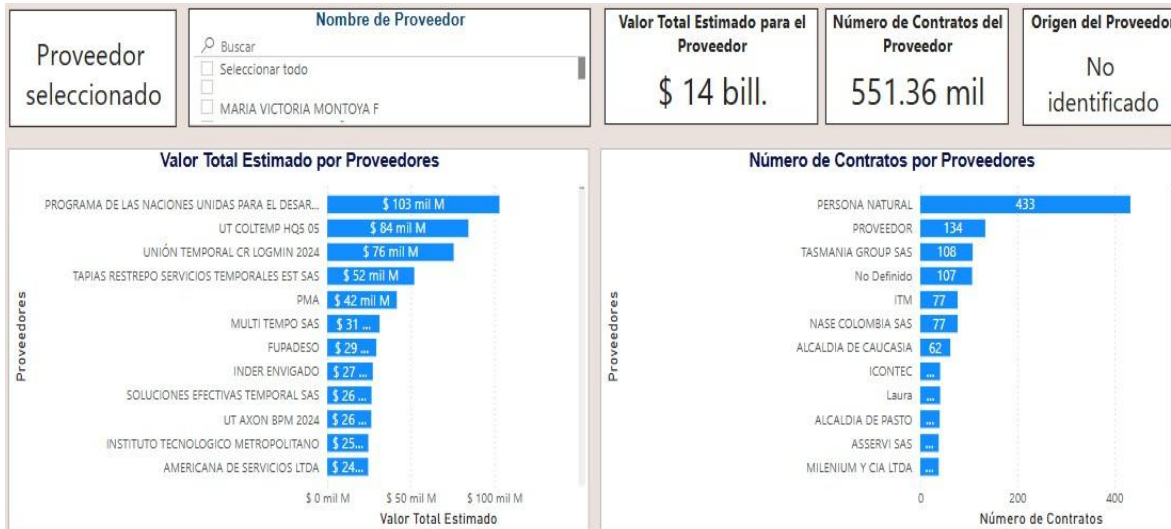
Proveedor seleccionado

Nombre de Proveedor

Buscar

Seleccionar todo

MARIA VICTORIA MONTOYA F

Valor Total Estimado para el Proveedor

$ 14 bill.

Número de Contratos del Proveedor

551.36 mil

Origen del Proveedor

No identificado

Valor Total Estimado por Proveedores

Proveedores

| Proveedor | Valor |
|---|---|
| PROGRAMA DE LAS NACIONES UNIDAS PARA EL DESAR... | $ 103 mil M |
| UT COLTEMP HQS 05 | $ 84 mil M |
| UNIÓN TEMPORAL CR LOGMIN 2024 | $ 76 mil M |
| TAPIAS RESTREPO SERVICIOS TEMPORALES EST SAS | $ 52 mil M |
| PMA | $ 42 mil M |
| MULTI TEMPO SAS | $ 31 ... |
| FUPADESO | $ 29 ... |
| INDER ENVIGADO | $ 27 ... |
| SOLUCIONES EFECTIVAS TEMPORAL SAS | $ 26 ... |
| UT AXON BPM 2024 | $ 26 ... |
| INSTITUTO TECNOLOGICO METROPOLITANO | $ 25... |
| AMERICANA DE SERVICIOS LTDA | $ 24... |

$ 0 mil M
$ 50 mil M
$ 100 mil M

Valor Total Estimado

Número de Contratos por Proveedores

Proveedores

| Proveedor | Número |
|---|---|
| PERSONA NATURAL | 433 |
| PROVEEDOR | 134 |
| TASMANIA GROUP SAS | 108 |
| No Definido | 107 |
| ITM | 77 |
| NASE COLOMBIA SAS | 77 |
| ALCALDIA DE CAUCASIA | 62 |
| ICONTEC | ... |
| Laura | ... |
| ALCALDIA DE PASTO | ... |
| ASSERVI SAS | ... |
| MILENIUM Y CIA LTDA | ... |

0
200
400

Número de Contratos